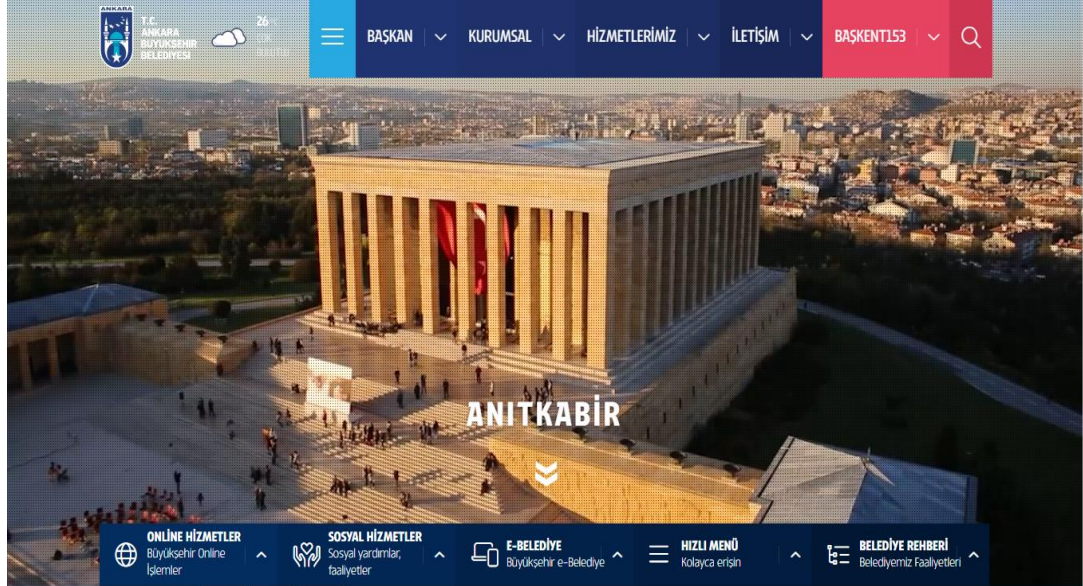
ANKARA
T.C.
ANKARA
BÜYÜKŞEHİR
BELEDİYESİ

26°
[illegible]

BAŞKAN
KURUMSAL
HİZMETLERİMİZ
İLETİŞİM
BAŞKENT153

ANITKABİR

ONLİNE HİZMETLER
Büyükşehir Online İşlemler

SOSYAL HİZMETLER
Sosyal yardımlar, faaliyetler

E-BELEDİYE
Büyükşehir e-Belediye

HIZLI MENÜ
Kolayca erişin

BELEDİYE REHBERİ
Belediyemiz Faaliyetleri